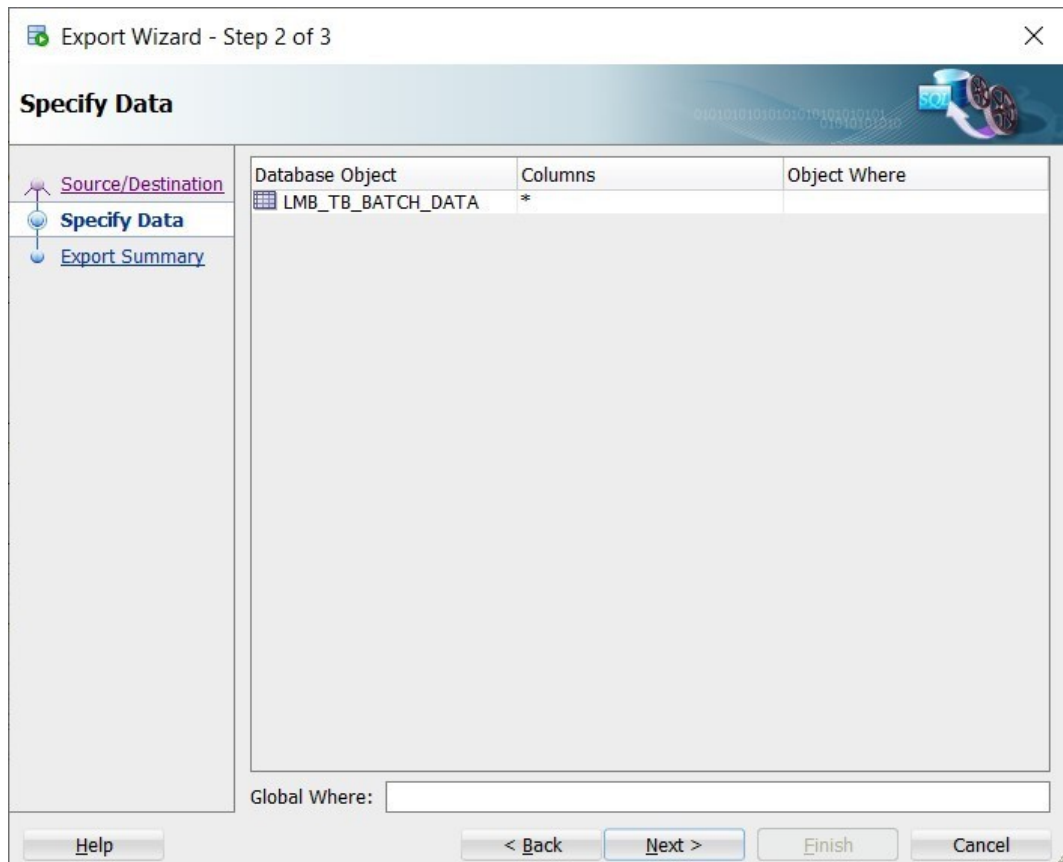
Export Wizard - Step 2 of 3

Specify Data

SQL

Source/Destination
Specify Data
Export Summary

| Database Object | Columns | Object Where |
|---|---|---|
| LMB_TB_BATCH_DATA | * | |

Global Where:

Help

< Back

Next >

Finish

Cancel